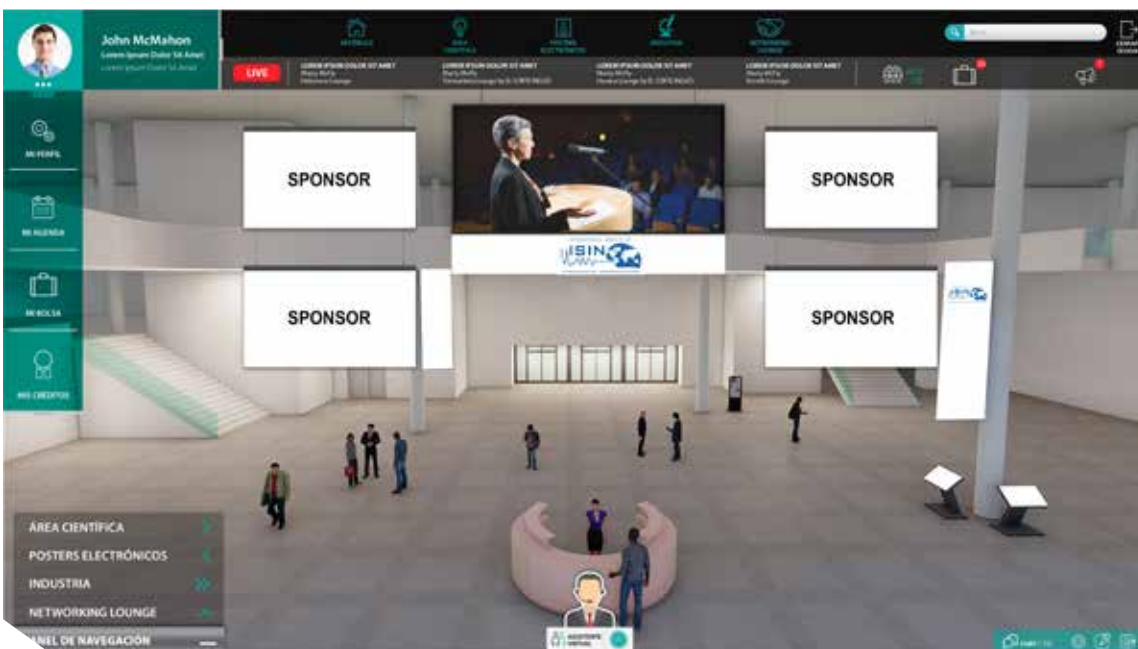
John McMahon
Lorem Ipsum Dolor Sit Amet
Lorem Ipsum Dolor Sit Amet

LIVE
LOREM IPSUM DOLOR SIT AMET
LOREM IPSUM DOLOR SIT AMET
LOREM IPSUM DOLOR SIT AMET
LOREM IPSUM DOLOR SIT AMET

MI PERFIL
MI AGENDA
MI BOLSA
MIS CRÉDITOS

SPONSOR
SPONSOR
SPONSOR
SPONSOR

SIN

ÁREA CIENTÍFICA
POSTERS ELECTRÓNICOS
INDUSTRIA
NETWORKING LOUNGE
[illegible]ANEL DE NAVEGACIÓN

ASISTENTE VIRTUAL